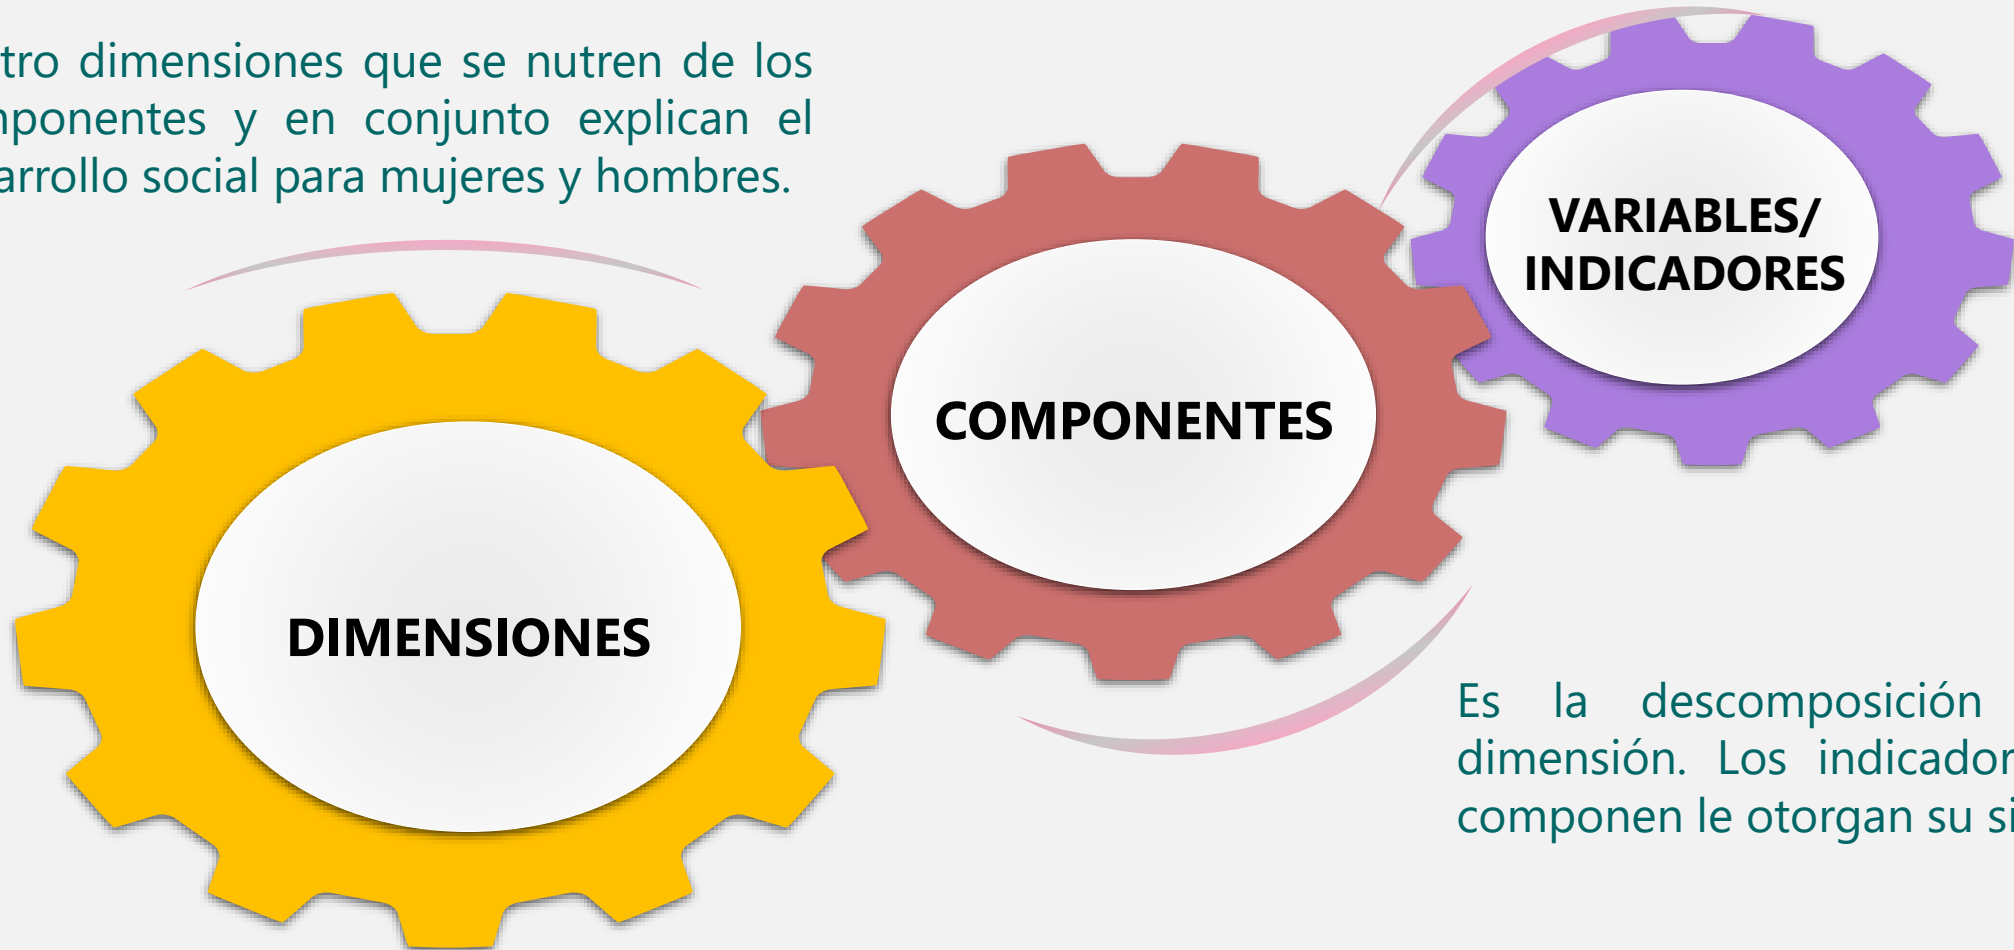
tro dimensiones que se nutren de los nponentes y en conjunto explican el arrollo social para mujeres y hombres.

VARIABLES/ INDICADORES

COMPONENTES

DIMENSIONES

Es la descomposición dimensión. Los indicador componen le otorgan su si